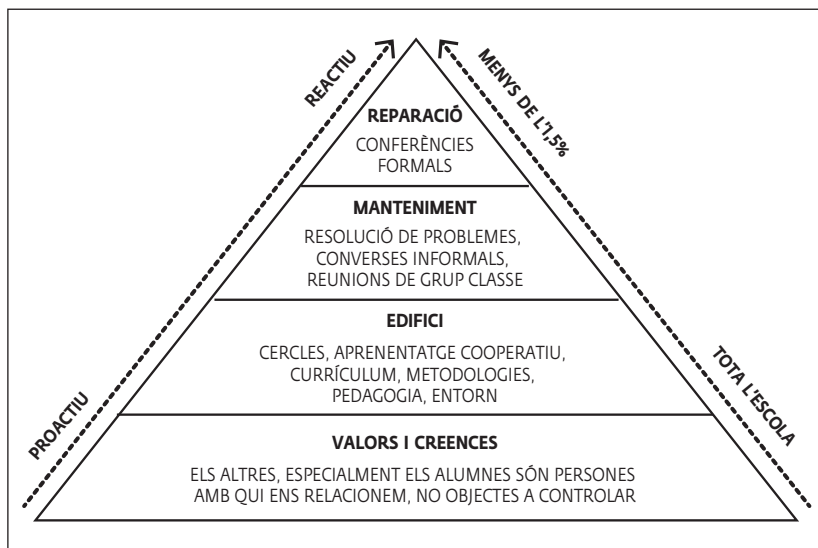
REACTIU

MENYS DE L'1,5%

REPARACIÓ
CONFERÈNCIES FORMALS

MANTENIMENT
RESOLUCIÓ DE PROBLEMES, CONVERSES INFORMALS, REUNIONS DE GRUP CLASSE

EDIFICI
CERCLES, APRENENTATGE COOPERATIU, CURRÍCULUM, METODOLOGIES, PEDAGOGIA, ENTORN

PROACTIU

TOTA L'ESCOLA

VALORS I CREENCES
ELS ALTRES, ESPECIALMENT ELS ALUMNES SÓN PERSONES AMB QUI ENS RELACIONEM, NO OBJECTES A CONTROLAR